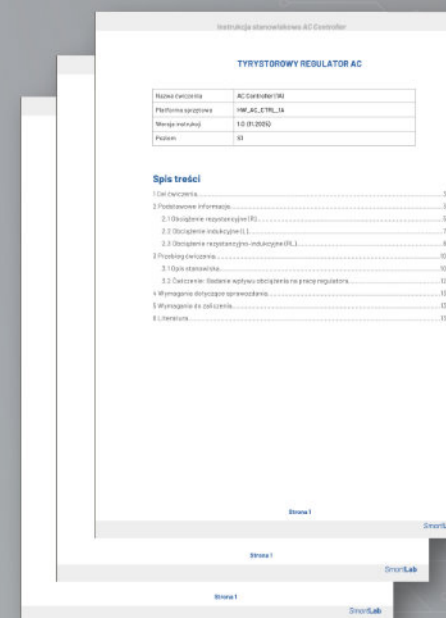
Instrukcja stanowiskowa AC Controller

TYRYSTOROWY REGULATOR AC

| Nazwa ćwiczenia | AC Controller (1A) |
|---|---|
| Platforma sprzętowa | HW_AC_CTRL_1A |
| Wersja instrukcji | 1.0 (11.2025) |
| Poziom | S1 |

Spis treści

1 Cel ćwiczenia.......................................................................3
2 Podstawowe informacje.......................................................3
2.1 Obciążenie rezystancyjne (R).............................................5
2.2 Obciążenie indukcyjne (L)..................................................7
2.3 Obciążenie rezystancyjno-indukcyjne (RL).........................8
3 Przebieg ćwiczenia..............................................................10
3.1 Opis stanowiska.................................................................10
3.2 Ćwiczenie: Badanie wpływu obciążenia na pracę regulatora...12
4 Wymagania dotyczące sprawozdania....................................13
5 Wymagania do zaliczenia....................................................13
6 Literatura.............................................................................13

Strona 1

SmartL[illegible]

Strona 1

SmartLab

Strona 1

SmartLab